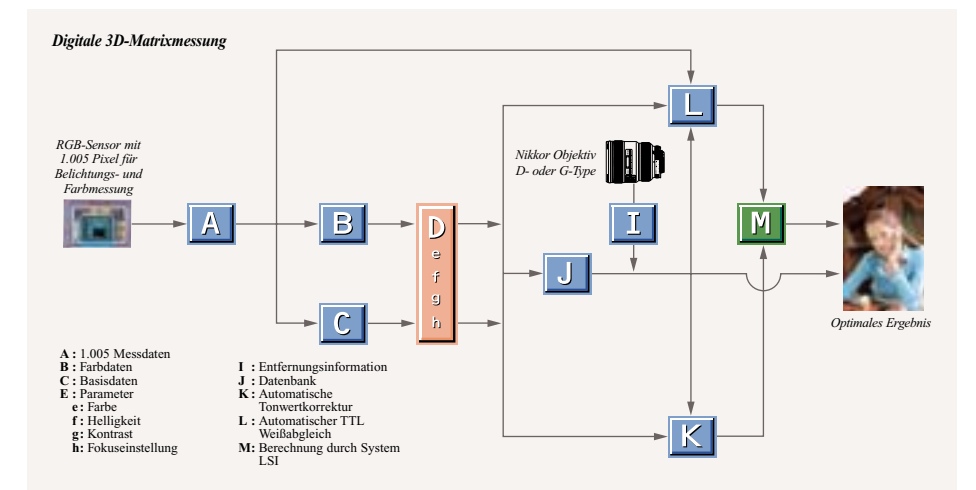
Digitale 3D-Matrixmessung

RGB-Sensor mit 1.005 Pixel für Belichtungs- und Farbmessung

A

B

C

D
e
f
g
h

Nikkor Objektiv D- oder G-Type

I

J

L

M

K

Optimales Ergebnis

A : 1.005 Messdaten
B : Farbdaten
C : Basisdaten
E : Parameter
e : Farbe
f : Helligkeit
g : Kontrast
h: Fokuseinstellung

I : Entfernungsinformation
J : Datenbank
K : Automatische Tonwertkorrektur
L : Automatischer TTL Weißabgleich
M: Berechnung durch System LSI